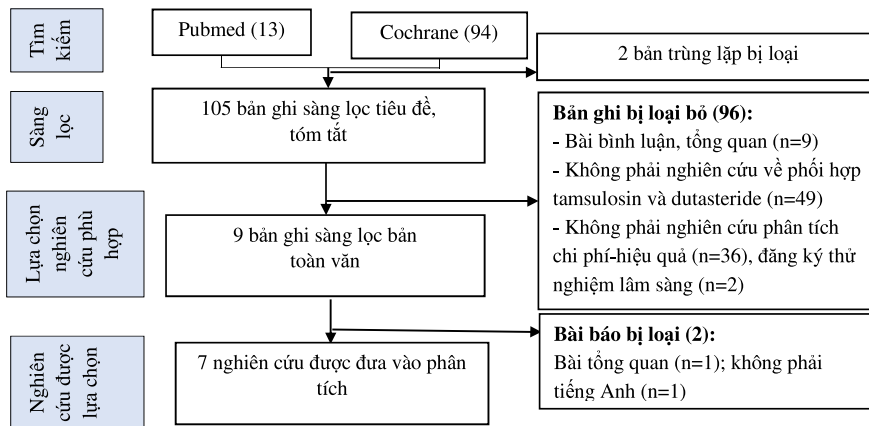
Tìm kiếm

Pubmed (13)

Cochrane (94)

2 bản trùng lặp bị loại

Sàng lọc

105 bản ghi sàng lọc tiêu đề, tóm tắt

**Bản ghi bị loại bỏ (96):**
- Bài bình luận, tổng quan (n=9)
- Không phải nghiên cứu về phối hợp tamsulosin và dutasteride (n=49)
- Không phải nghiên cứu phân tích chi phí-hiệu quả (n=36), đăng ký thử nghiệm lâm sàng (n=2)

Lựa chọn nghiên cứu phù hợp

9 bản ghi sàng lọc bản toàn văn

Nghiên cứu được lựa chọn

7 nghiên cứu được đưa vào phân tích

**Bài báo bị loại (2):**
Bài tổng quan (n=1); không phải tiếng Anh (n=1)